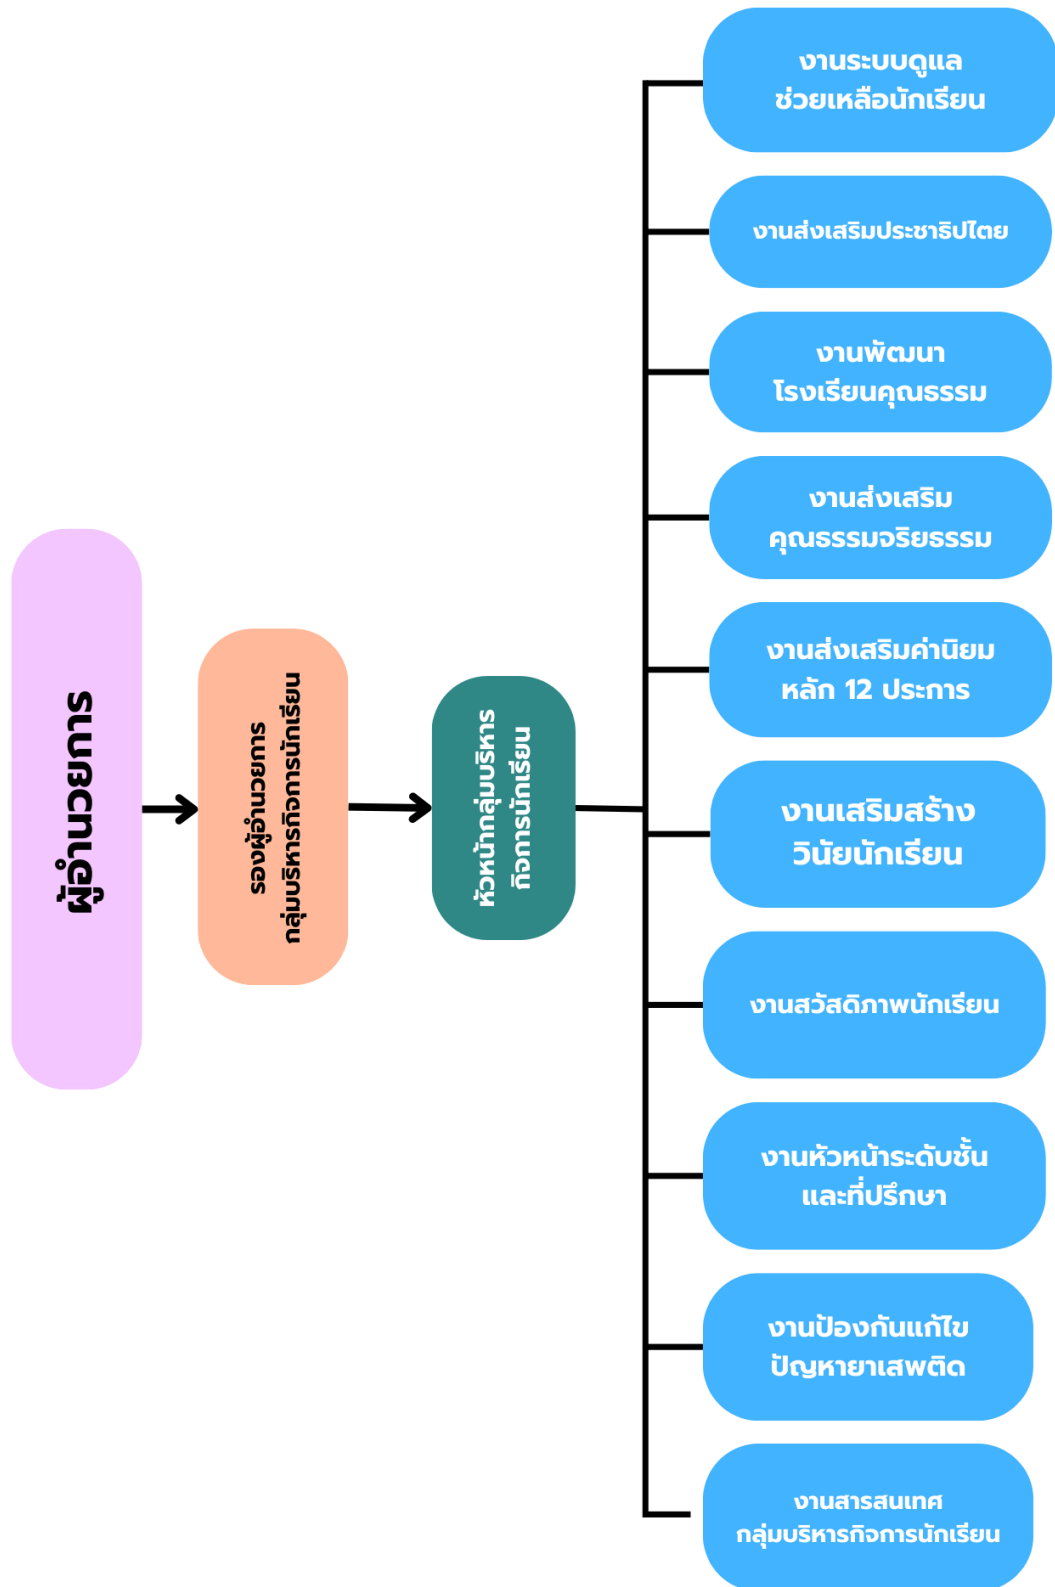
ผู้อำนวยการ

รองผู้อำนวยการ
กลุ่มบริหารกิจการนักเรียน

หัวหน้ากลุ่มบริหาร
กิจการนักเรียน

งานระบบดูแล
ช่วยเหลือนักเรียน

งานส่งเสริมประชาธิปไตย

งานพัฒนา
โรงเรียนคุณธรรม

งานส่งเสริม
คุณธรรมจริยธรรม

งานส่งเสริมค่านิยม
หลัก 12 ประการ

งานเสริมสร้าง
วินัยนักเรียน

งานสวัสดิภาพนักเรียน

งานหัวหน้าระดับชั้น
และที่ปรึกษา

งานป้องกันแก้ไข
ปัญหายาเสพติด

งานสารสนเทศ
กลุ่มบริหารกิจการนักเรียน